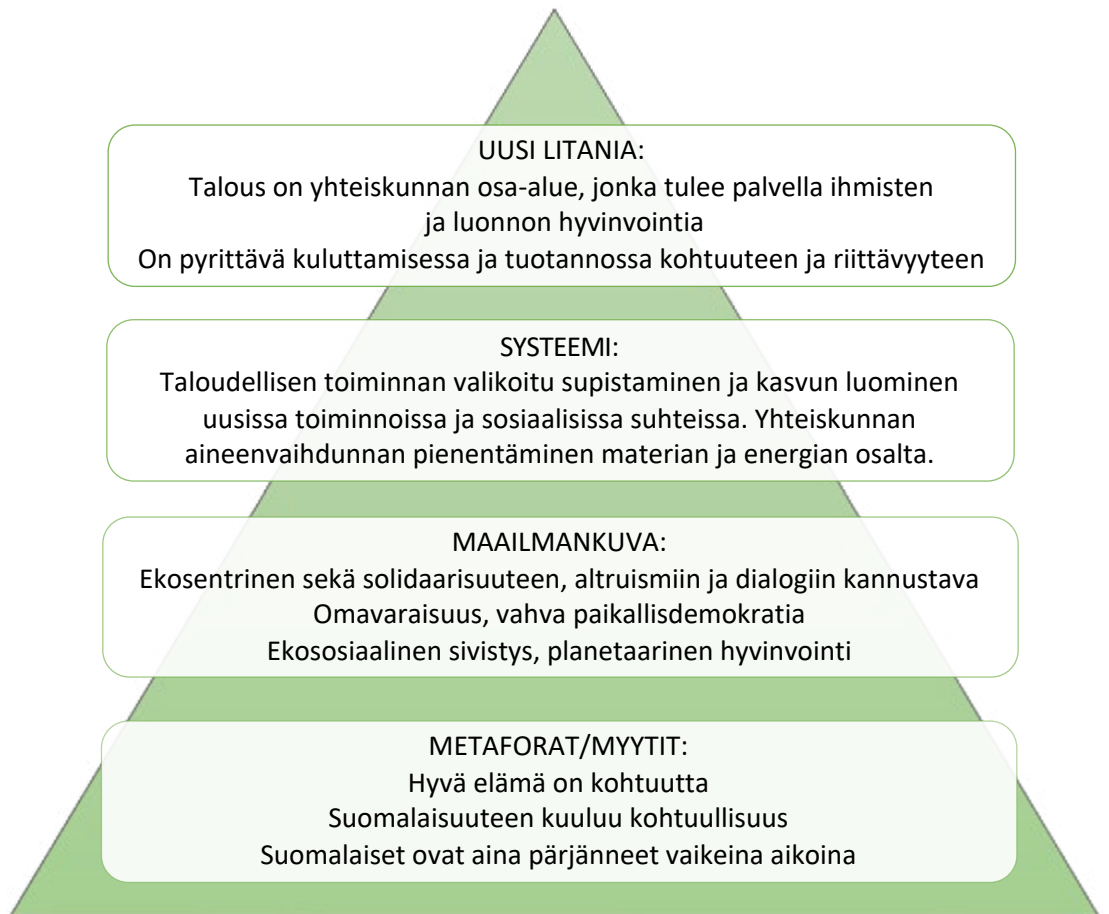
UUSI LITANIA:
Talous on yhteiskunnan osa-alue, jonka tulee palvella ihmisten ja luonnon hyvinvointia
On pyrittävä kuluttamisessa ja tuotannossa kohtuuteen ja riittävyyteen

SYSTEEMI:
Taloudellisen toiminnan valikoitu supistaminen ja kasvun luominen uusissa toiminnoissa ja sosiaalisissa suhteissa. Yhteiskunnan aineenvaihdunnan pienentäminen materian ja energian osalta.

MAAILMANKUVA:
Ekosentrinen sekä solidaarisuuteen, altruismiin ja dialogiin kannustava
Omavaraisuus, vahva paikallisdemokratia
Ekososiaalinen sivistys, planetaarinen hyvinvointi

METAFORAT/MYYTIT:
Hyvä elämä on kohtuutta
Suomalaisuuteen kuuluu kohtuullisuus
Suomalaiset ovat aina pärjänneet vaikeina aikoina